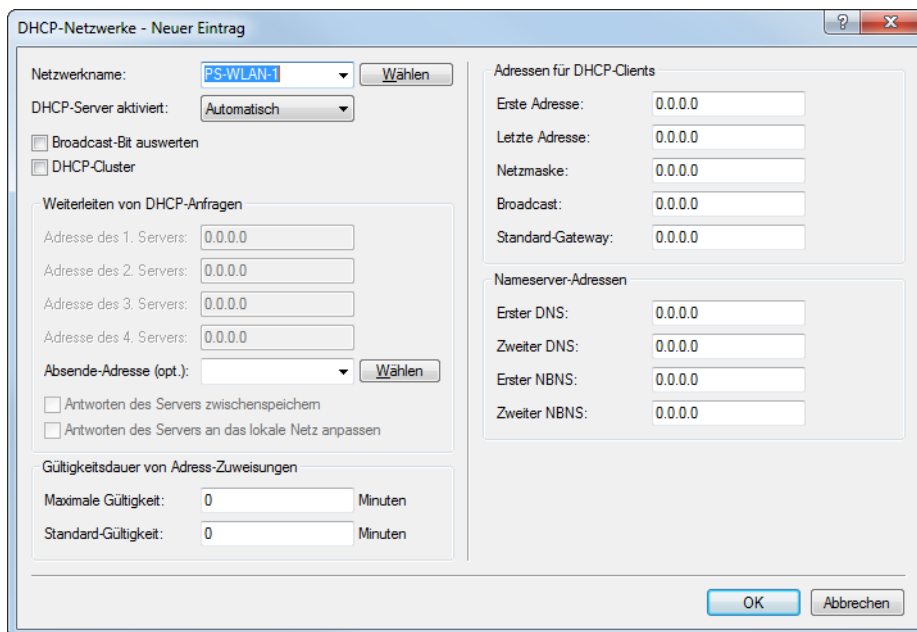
DHCP-Netzwerke - Neuer Eintrag

?
X

Netzwerkname: PS-WLAN-1 Wählen
DHCP-Server aktiviert: Automatisch
Broadcast-Bit auswerten
DHCP-Cluster

Weiterleiten von DHCP-Anfragen
Adresse des 1. Servers: 0.0.0.0
Adresse des 2. Servers: 0.0.0.0
Adresse des 3. Servers: 0.0.0.0
Adresse des 4. Servers: 0.0.0.0
Absende-Adresse (opt.): Wählen
Antworten des Servers zwischenspeichern
Antworten des Servers an das lokale Netz anpassen

Gültigkeitsdauer von Adress-Zuweisungen
Maximale Gültigkeit: 0 Minuten
Standard-Gültigkeit: 0 Minuten

Adressen für DHCP-Clients
Erste Adresse: 0.0.0.0
Letzte Adresse: 0.0.0.0
Netzmaske: 0.0.0.0
Broadcast: 0.0.0.0
Standard-Gateway: 0.0.0.0

Nameserver-Adressen
Erster DNS: 0.0.0.0
Zweiter DNS: 0.0.0.0
Erster NBNS: 0.0.0.0
Zweiter NBNS: 0.0.0.0

OK Abbrechen